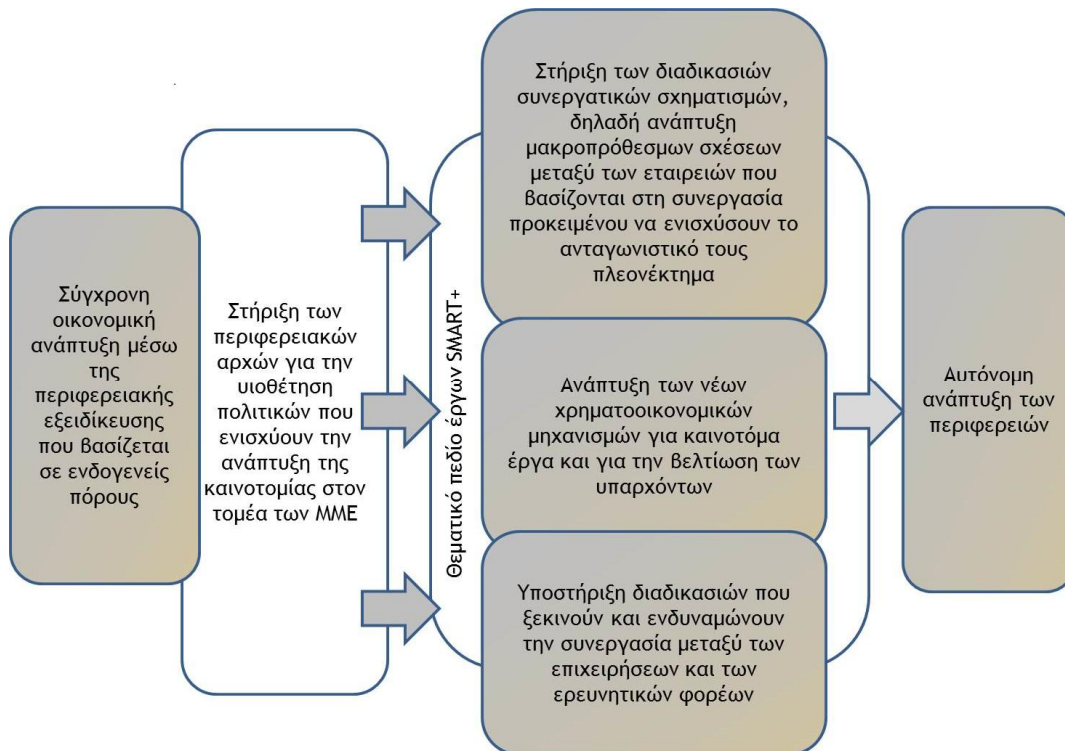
Σύγχρονη οικονομική ανάπτυξη μέσω της περιφερειακής εξειδίκευσης που βασίζεται σε ενδογενείς πόρους

Στήριξη των περιφερειακών αρχών για την υιοθέτηση πολιτικών που ενισχύουν την ανάπτυξη της καινοτομίας στον τομέα των ΜΜΕ

Θεματικό πεδίο έργων SMART+

Στήριξη των διαδικασιών συνεργατικών σχηματισμών, δηλαδή ανάπτυξη μακροπρόθεσμων σχέσεων μεταξύ των εταιρειών που βασίζονται στη συνεργασία προκειμένου να ενισχύσουν το ανταγωνιστικό τους πλεονέκτημα

Ανάπτυξη των νέων χρηματοοικονομικών μηχανισμών για καινοτόμα έργα και για την βελτίωση των υπαρχόντων

Υποστήριξη διαδικασιών που ξεκινούν και ενδυναμώνουν την συνεργασία μεταξύ των επιχειρήσεων και των ερευνητικών φορέων

Αυτόνομη ανάπτυξη των περιφερειών